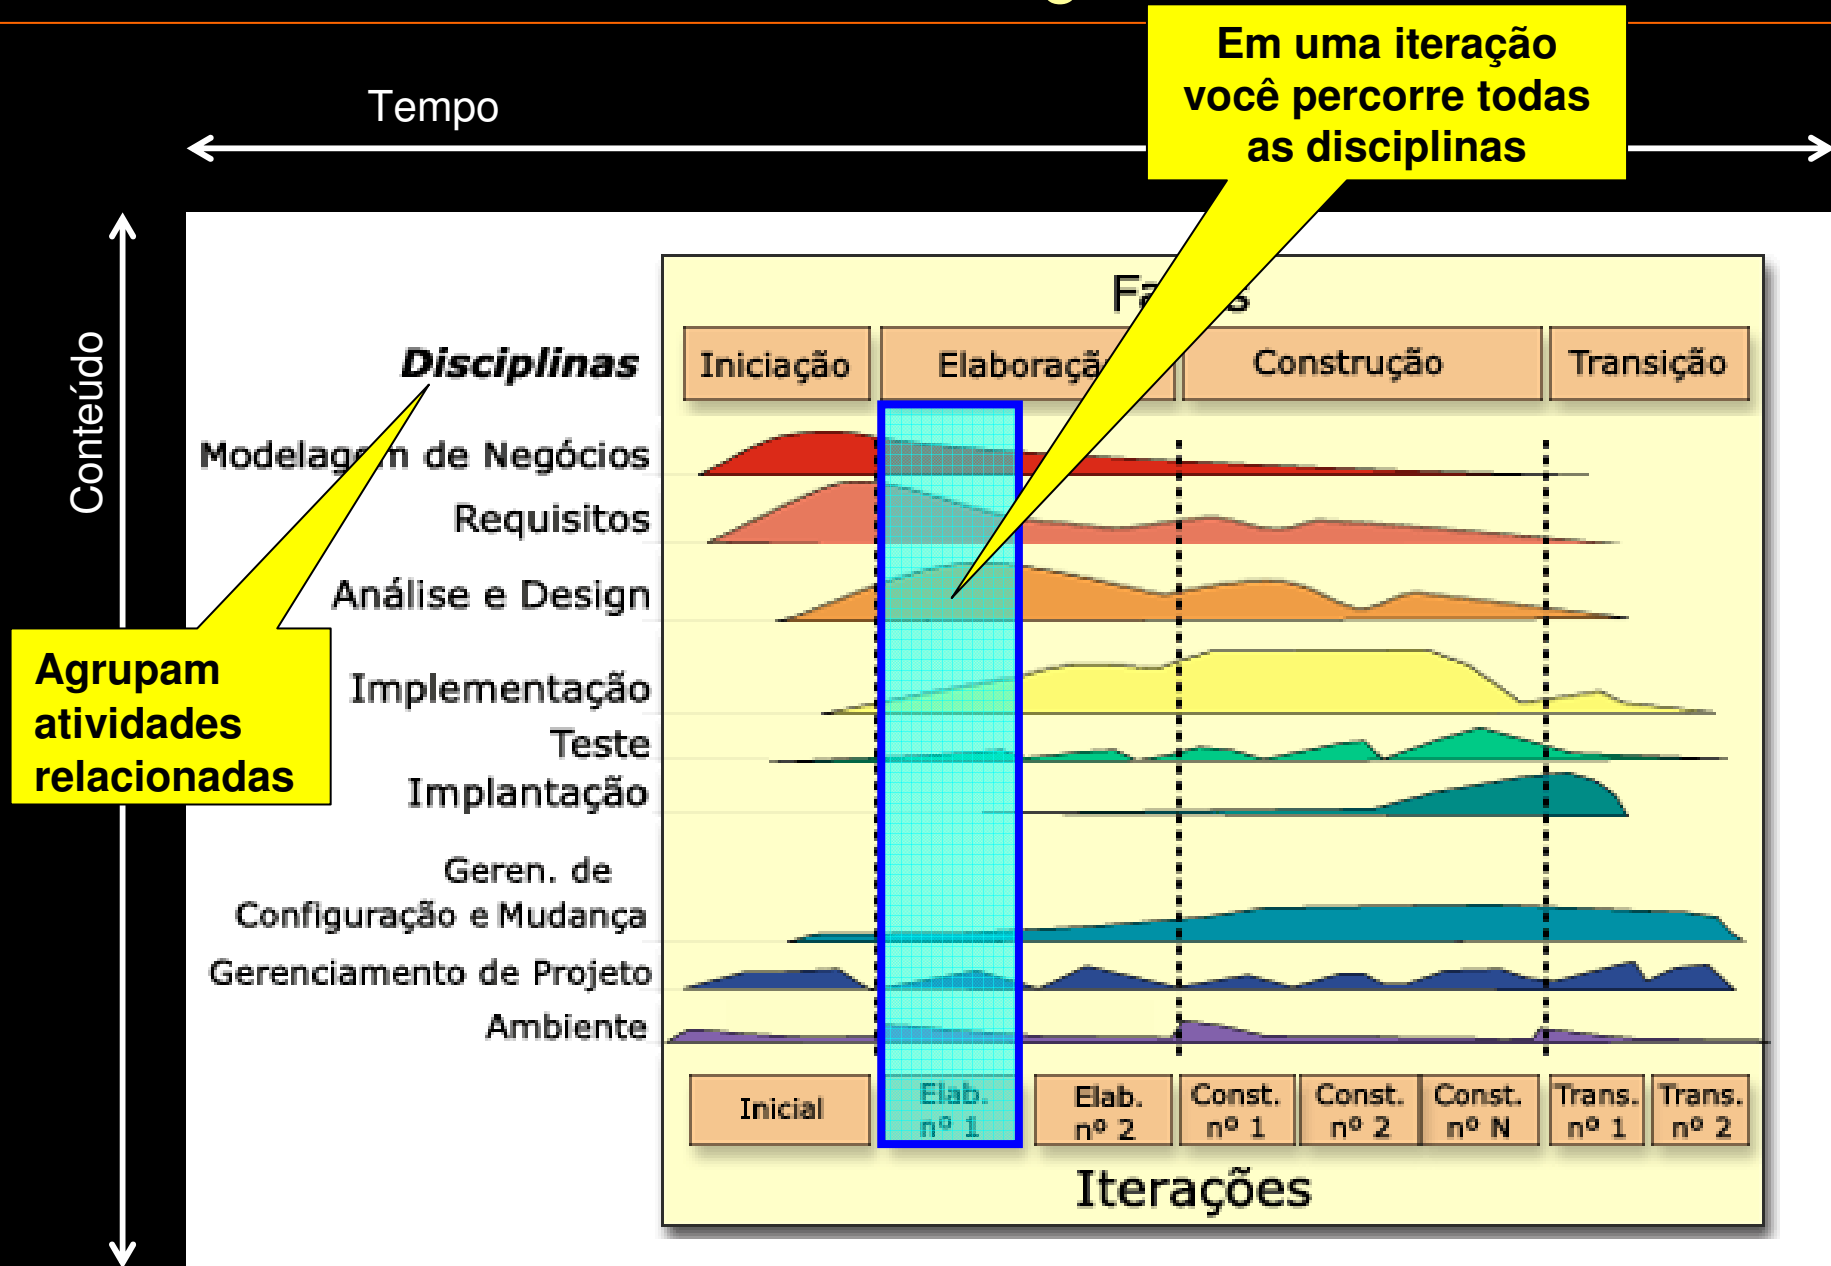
Tempo

Em uma iteração você percorre todas as disciplinas

Conteúdo

Fa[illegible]s

Disciplinas

| Iniciação | Elaboraç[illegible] | Construção | Transição |
|---|---|---|---|

Modelag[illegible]m de Negócios
Requisitos
Análise e Design
Implementação
Teste
Implantação
Geren. de Configuração e Mudança
Gerenciamento de Projeto
Ambiente

Agrupam atividades relacionadas

| Inicial | Elab. nº 1 | Elab. nº 2 | Const. nº 1 | Const. nº 2 | Const. nº N | Trans. nº 1 | Trans. nº 2 |
|---|---|---|---|---|---|---|---|

Iterações